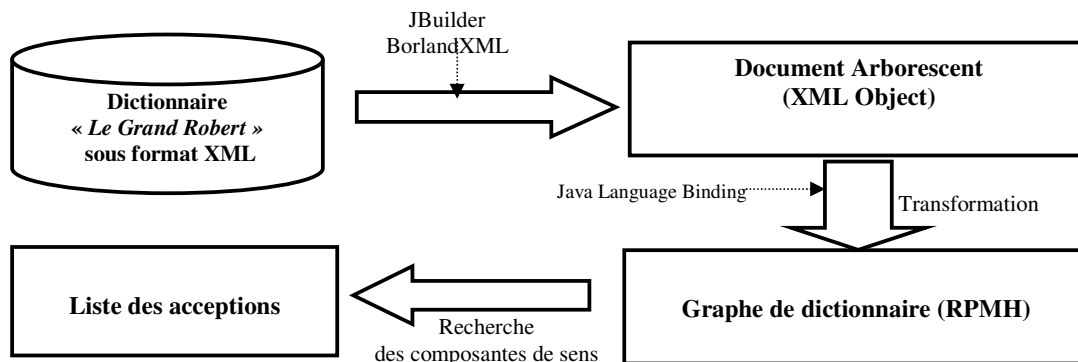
Dictionnaire
« *Le Grand Robert* »
sous format XML

JBuilder
BorlandXML

Document Arborescent
(XML Object)

Java Language Binding

Transformation

Liste des acceptions

Recherche
des composantes de sens

Graphe de dictionnaire (RPMH)